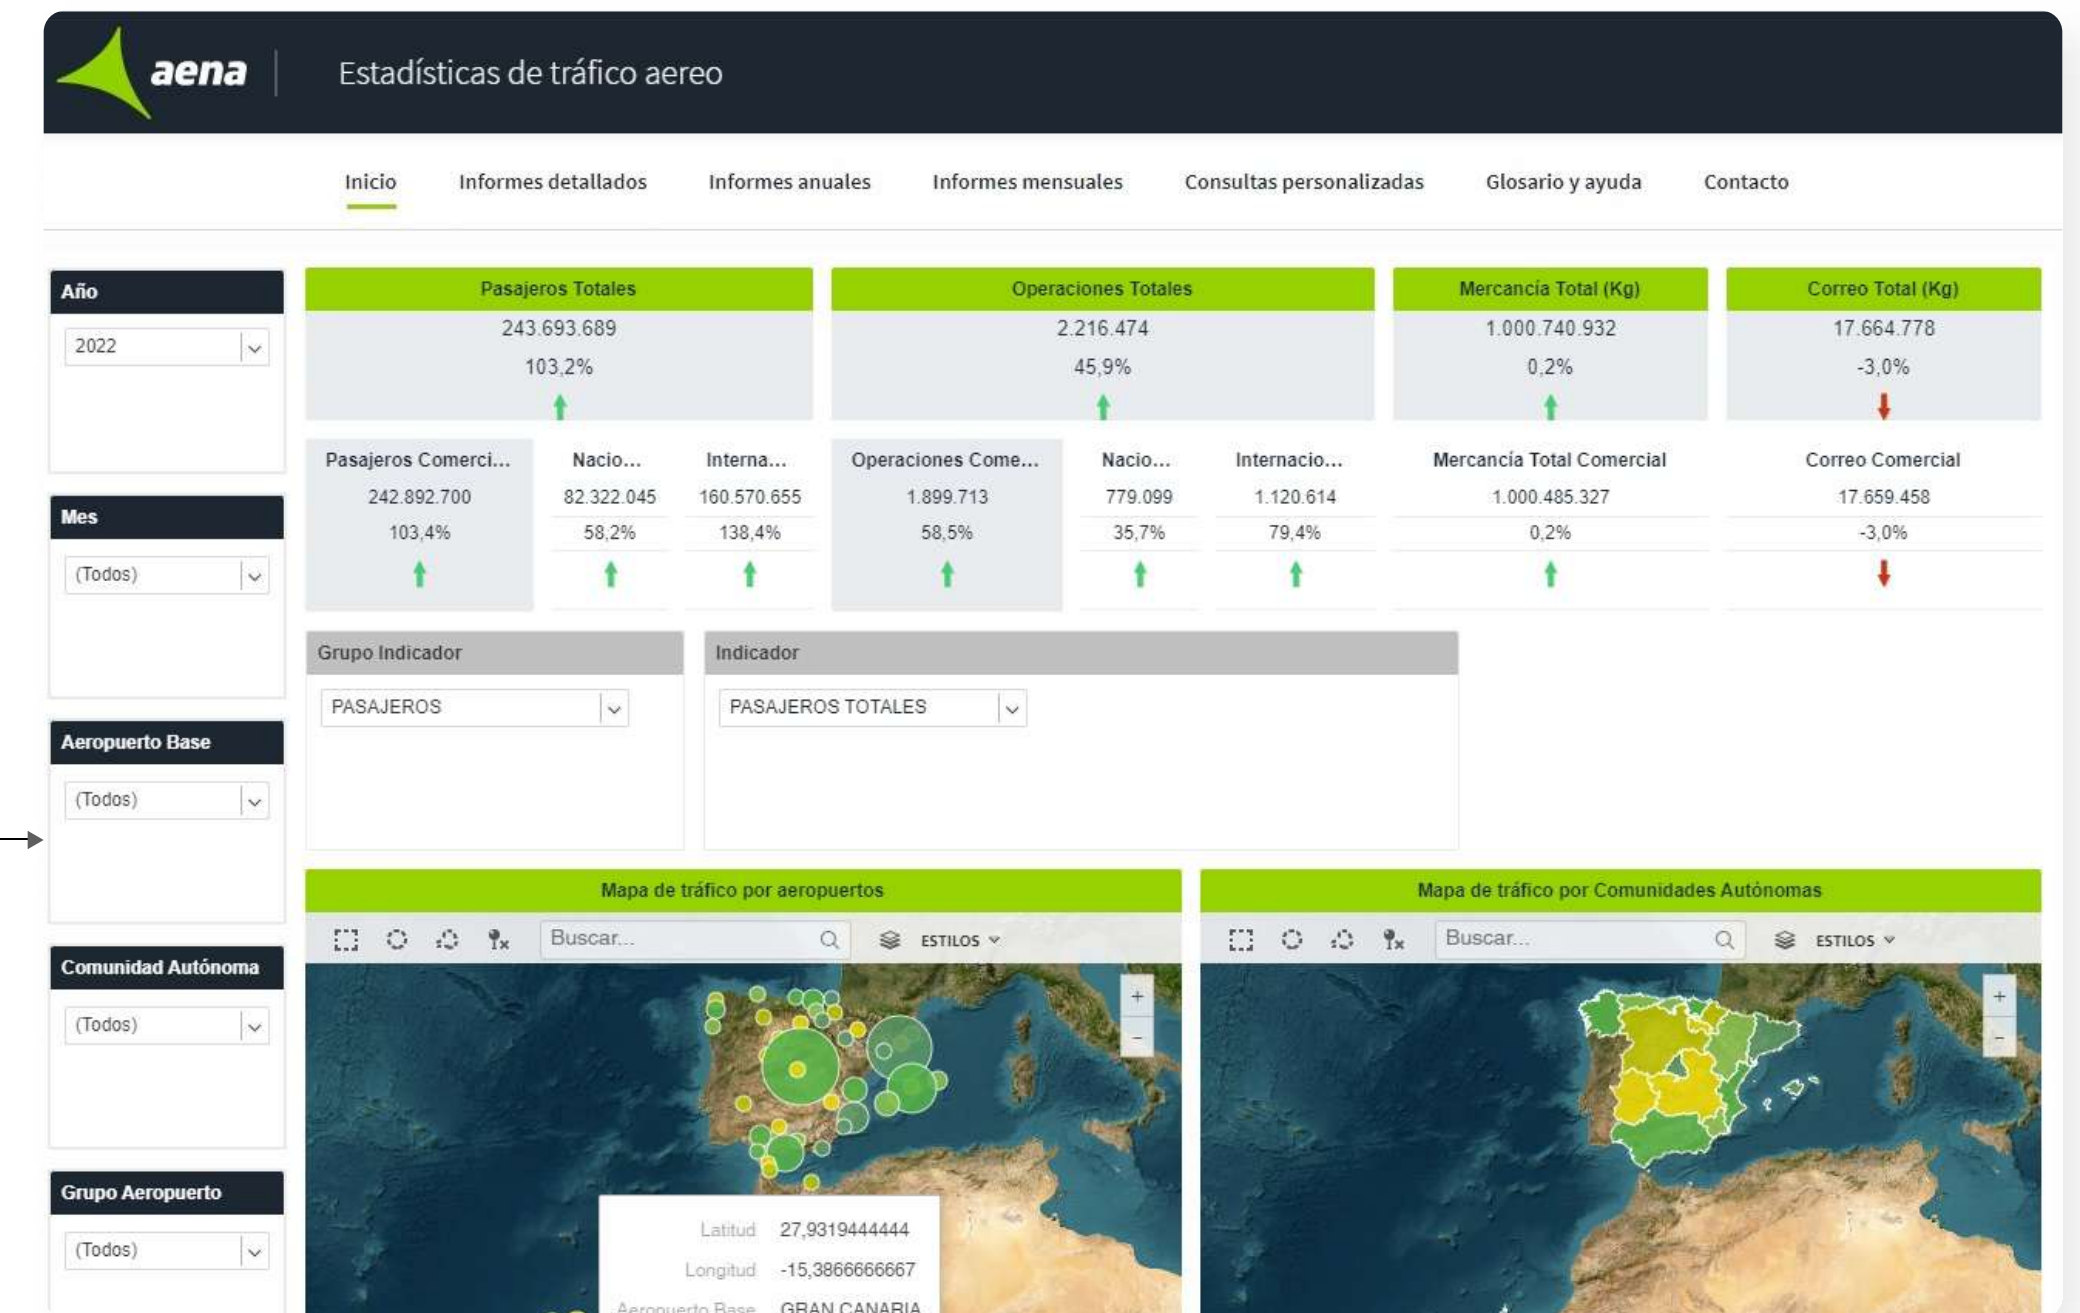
aena | Estadísticas de tráfico aereo

Inicio Informes detallados Informes anuales Informes mensuales Consultas personalizadas Glosario y ayuda Contacto

Año
2022

Mes
(Todos)

Aeropuerto Base
(Todos)

Comunidad Autónoma
(Todos)

Grupo Aeropuerto
(Todos)

| Pasajeros Totales | Operaciones Totales | Mercancía Total (Kg) | Correo Total (Kg) |
|---|---|---|---|
| 243.693.689 | 2.216.474 | 1.000.740.932 | 17.664.778 |
| 103,2% | 45,9% | 0,2% | -3,0% |

| Pasajeros Comerci... | Nacio... | Interna... | Operaciones Come... | Nacio... | Internacio... | Mercancía Total Comercial | Correo Comercial |
|---|---|---|---|---|---|---|---|
| 242.892.700 | 82.322.045 | 160.570.655 | 1.899.713 | 779.099 | 1.120.614 | 1.000.485.327 | 17.659.458 |
| 103,4% | 58,2% | 138,4% | 58,5% | 35,7% | 79,4% | 0,2% | -3,0% |

Grupo Indicador
PASAJEROS

Indicador
PASAJEROS TOTALES

Mapa de tráfico por aeropuertos
Buscar... ESTILOS
+
-
Latitud 27,9319444444
Longitud -15,3866666667
Aeropuerto Base GRAN CANARIA

Mapa de tráfico por Comunidades Autónomas
Buscar... ESTILOS
+
-